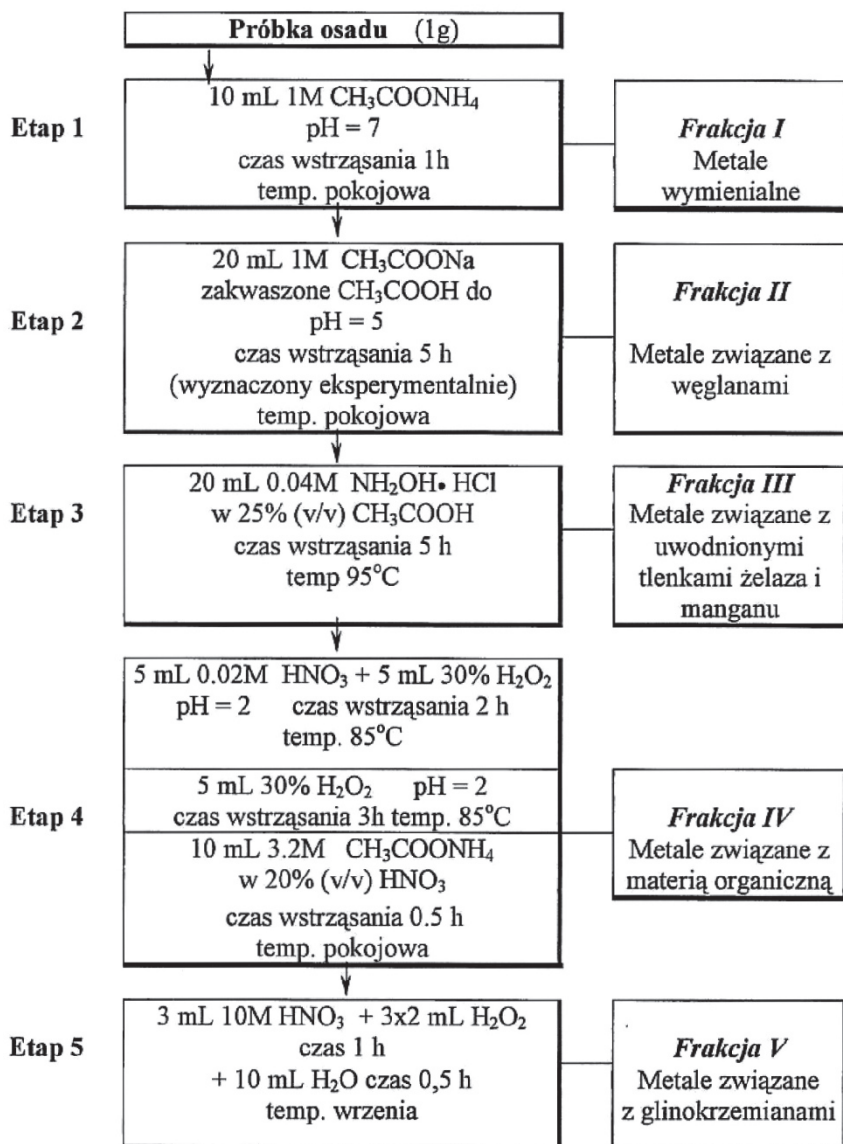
Próbka osadu (1g)

Etap 1

10 mL 1M $CH_3COONH_4$
pH = 7
czas wstrząsania 1h
temp. pokojowa

Frakcja I
Metale wymienialne

Etap 2

20 mL 1M $CH_3COONa$
zakwaszone $CH_3COOH$ do
pH = 5
czas wstrząsania 5 h
(wyznaczony eksperymentalnie)
temp. pokojowa

Frakcja II
Metale związane z węglanami

Etap 3

20 mL 0.04M $NH_2OH \cdot HCl$
w 25% (v/v) $CH_3COOH$
czas wstrząsania 5 h
temp 95°C

Frakcja III
Metale związane z uwodnionymi tlenkami żelaza i manganu

Etap 4

5 mL 0.02M $HNO_3$ + 5 mL 30% $H_2O_2$
pH = 2 czas wstrząsania 2 h
temp. 85°C

5 mL 30% $H_2O_2$ pH = 2
czas wstrząsania 3h temp. 85°C

10 mL 3.2M $CH_3COONH_4$
w 20% (v/v) $HNO_3$
czas wstrząsania 0.5 h
temp. pokojowa

Frakcja IV
Metale związane z materią organiczną

Etap 5

3 mL 10M $HNO_3$ + 3x2 mL $H_2O_2$
czas 1 h
+ 10 mL $H_2O$ czas 0,5 h
temp. wrzenia

Frakcja V
Metale związane z glinokrzemianami